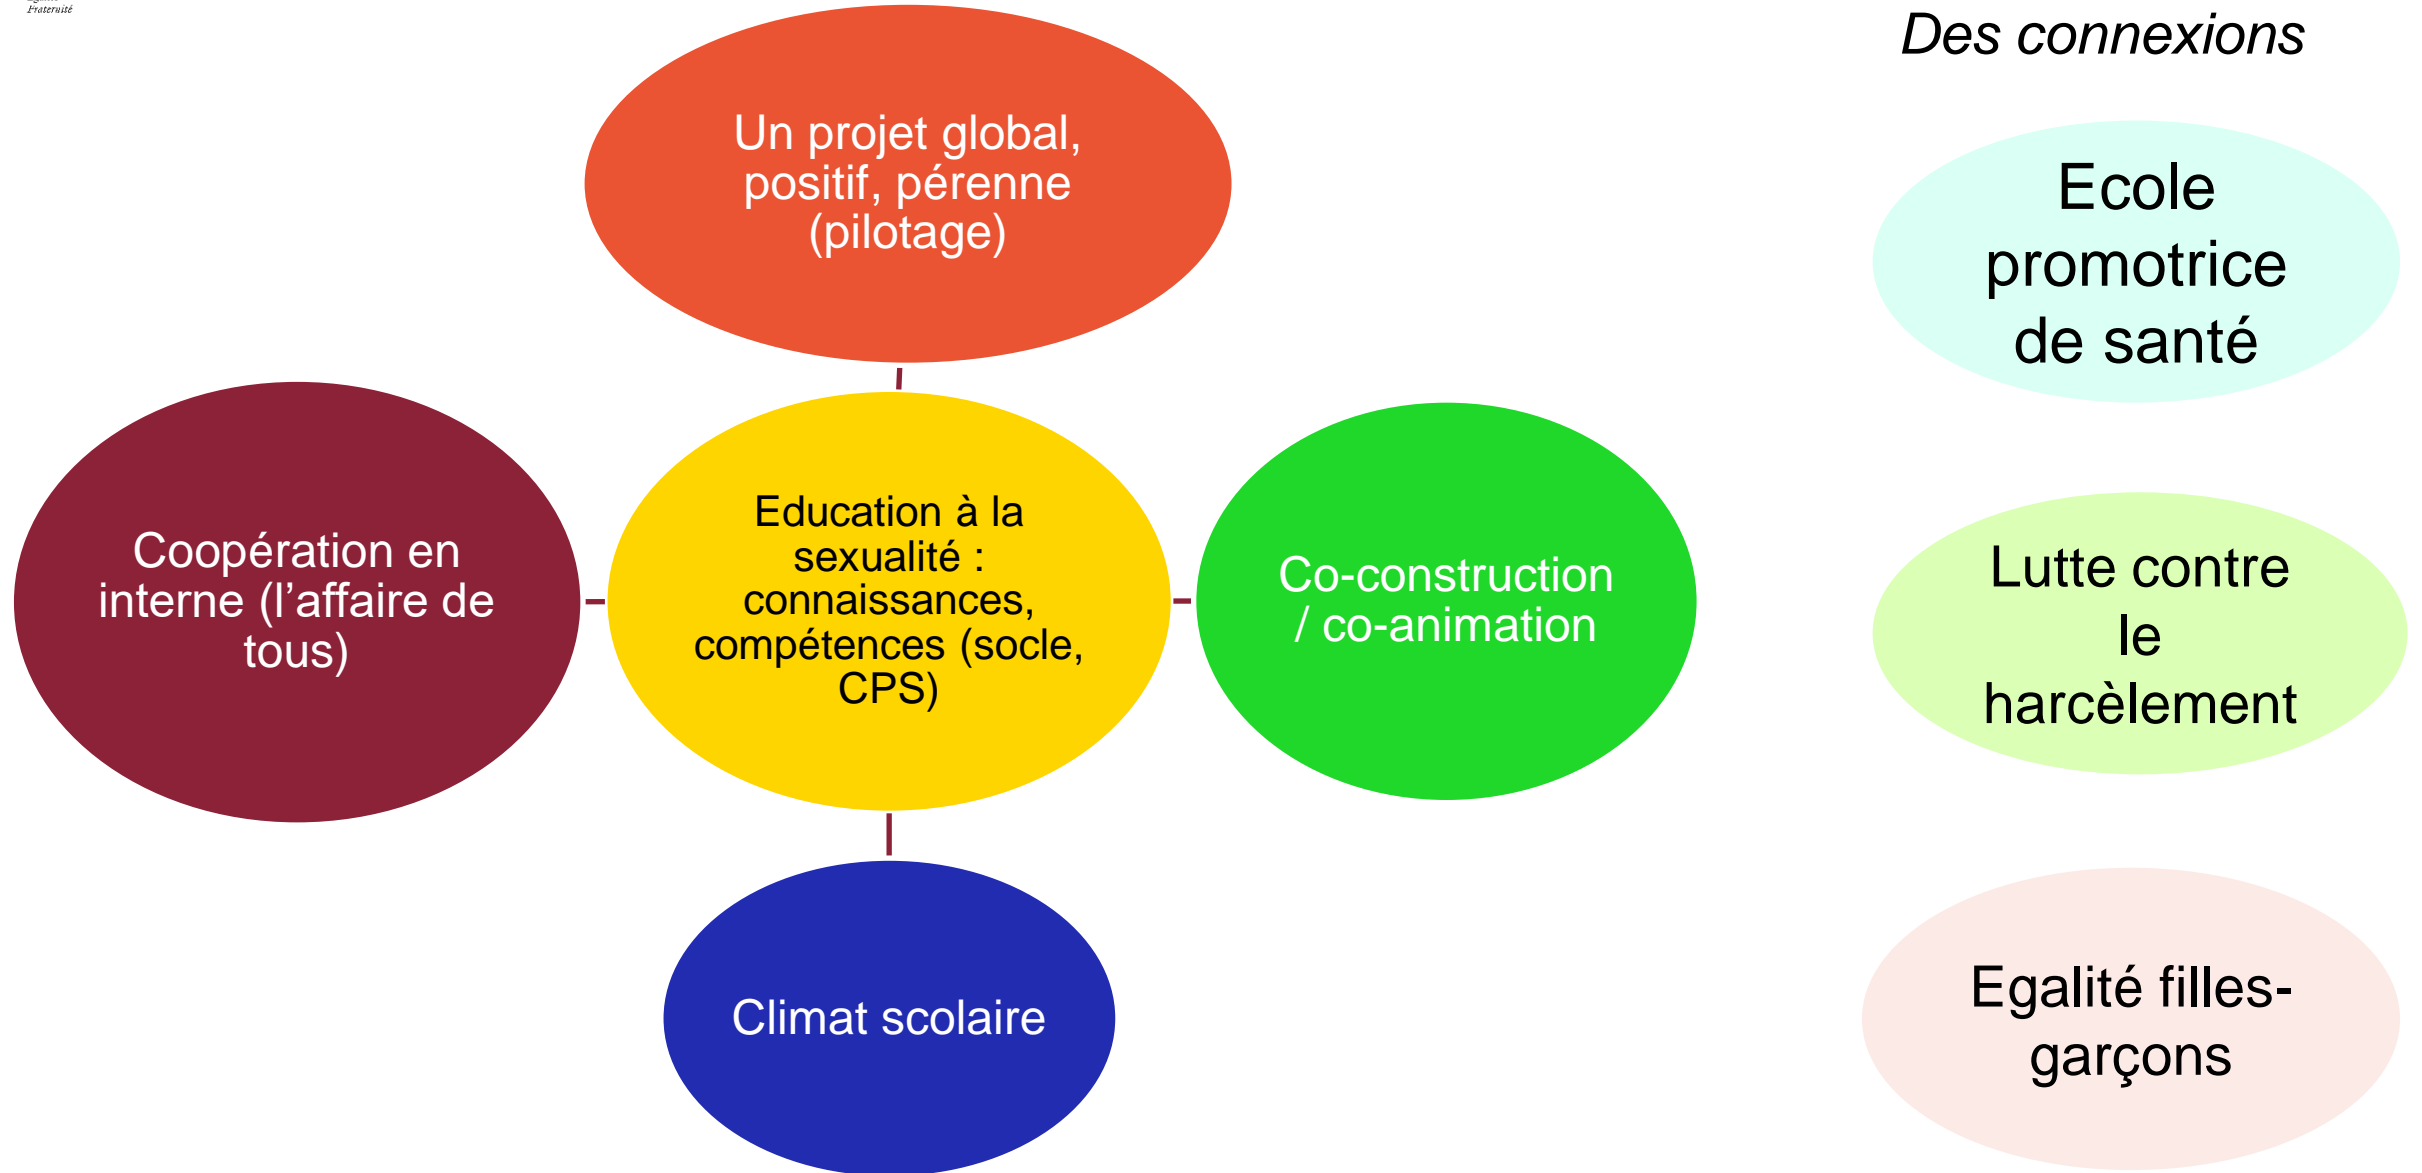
Fraternité

Des connexions

Un projet global, positif, pérenne (pilotage)

Coopération en interne (l'affaire de tous)

Education à la sexualité : connaissances, compétences (socle, CPS)

Co-construction / co-animation

Climat scolaire

Ecole promotrice de santé

Lutte contre le harcèlement

Egalité filles-garçons